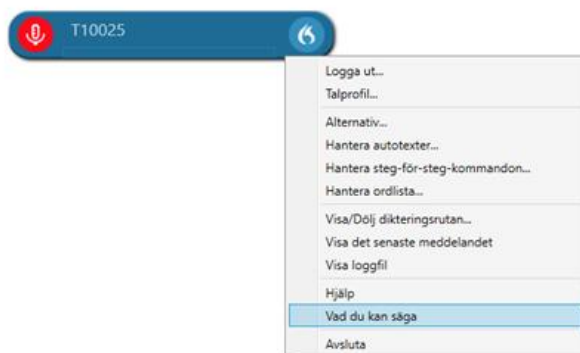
T10025

Logga ut...
Talprofil...
Alternativ...
Hantera autotexter...
Hantera steg-för-steg-kommandon...
Hantera ordlista...
Visa/Dölj dikteringsrutan...
Visa det senaste meddelandet
Visa loggfil
Hjälp
Vad du kan säga
Avsluta